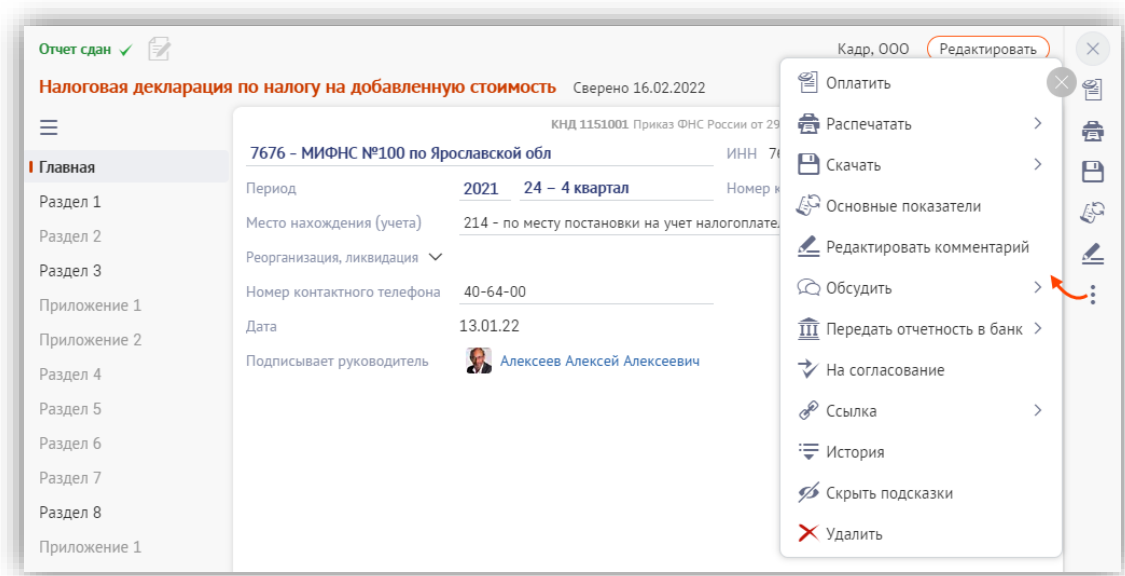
Отчет сдан ✓

Кадр, ООО Редактировать

Налоговая декларация по налогу на добавленную стоимость Сверено 16.02.2022

Главная
Раздел 1
Раздел 2
Раздел 3
Приложение 1
Приложение 2
Раздел 4
Раздел 5
Раздел 6
Раздел 7
Раздел 8
Приложение 1

КНД 1151001 Приказ ФНС России от 29

7676 - МИФНС №100 по Ярославской обл

ИНН 76

Период 2021 24 – 4 квартал

Номер к

Место нахождения (учета) 214 - по месту постановки на учет налогоплате

Реорганизация, ликвидация

Номер контактного телефона 40-64-00

Дата 13.01.22

Подписывает руководитель Алексеев Алексей Алексеевич

Оплатить
Распечатать
Скачать
Основные показатели
Редактировать комментарий
Обсудить
Передать отчетность в банк
На согласование
Ссылка
История
Скрыть подсказки
Удалить